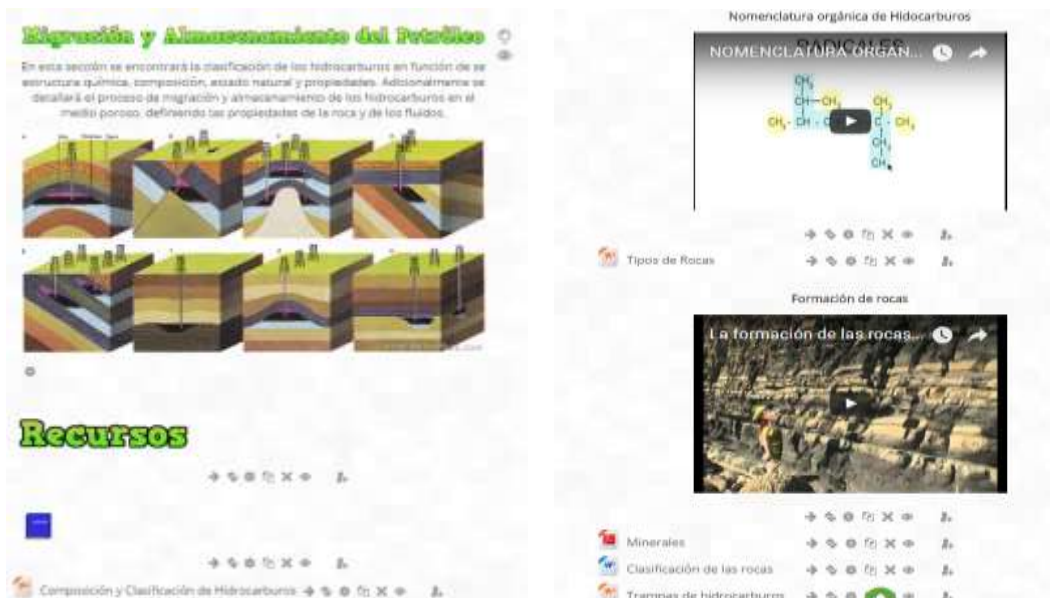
Migración y Almacenamiento del Petróleo

En esta sección se encontrará la clasificación de los hidrocarburos en función de su estructura química, composición, estado natural y propiedades. Adicionalmente se detallará el proceso de migración y almacenamiento de los hidrocarburos en el medio poroso, definiendo las propiedades de la roca y de los fluidos.

Recursos

Composición y Clasificación de Hidrocarburos

Nomenclatura orgánica de Hidocarburos

NOMENCLATURA ORGAN...

RADICALES

$CH_3$
$CH-CH_3$
$CH_3-CH-C$
$CH_3$
$C-CH_3$
$CH_2$
$CH_3$

Tipos de Rocas

Formación de rocas

La formación de las rocas...

Minerales

Clasificación de las rocas

Trampas de hidrocarburos